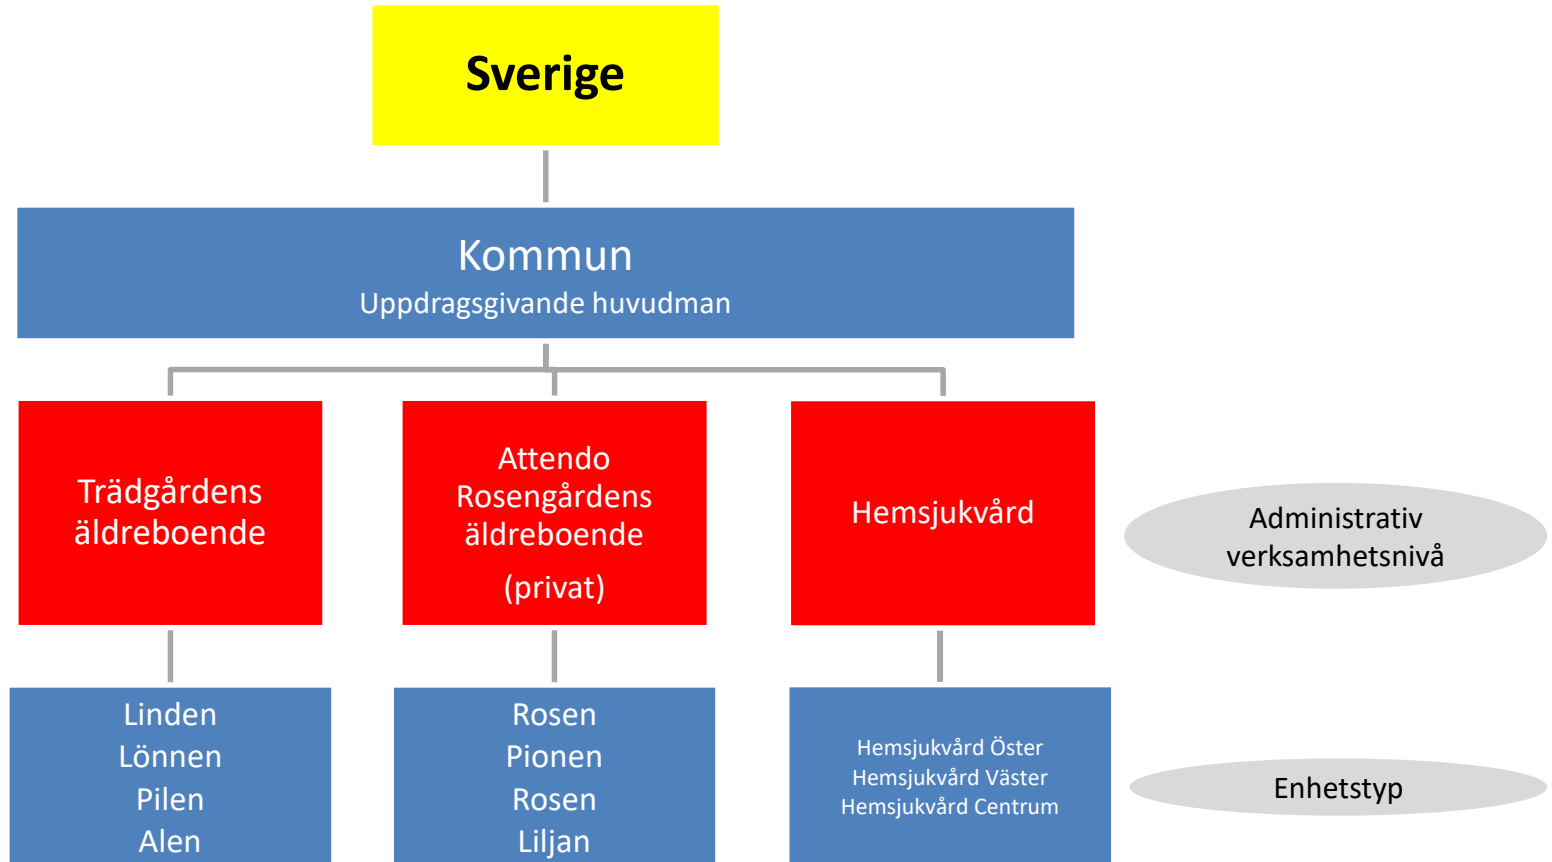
Sverige

Kommun
Uppdragsgivande huvudman

Trädgårdens äldreboende

Attendo Rosengårdens äldreboende
(privat)

Hemsjukvård

Administrativ verksamhetsnivå

Linden
Lönnen
Pilen
Alen

Rosen
Pionen
Rosen
Liljan

Hemsjukvård Öster
Hemsjukvård Väster
Hemsjukvård Centrum

Enhetstyp